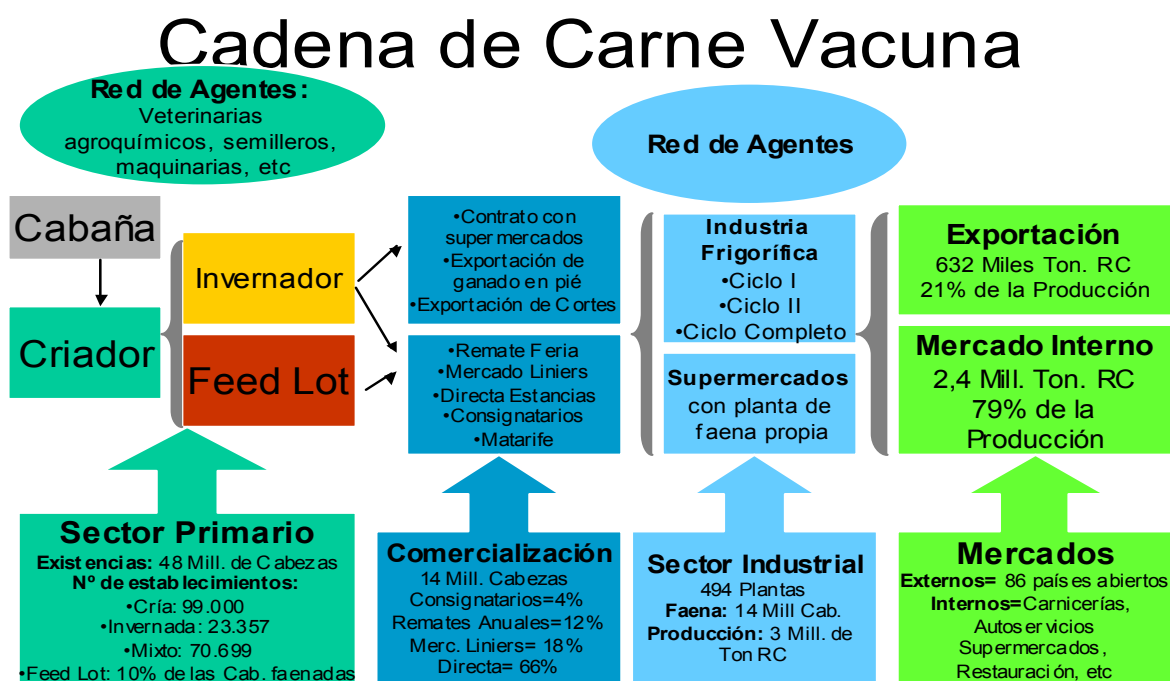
Cadena de Carne Vacuna

Red de Agentes:
Veterinarias
agroquímicos, semilleros,
maquinarias, etc

Red de Agentes

Cabaña

Criador

Invernador

Feed Lot

•Contrato con supermercados
•Exportación de ganado en pié
•Exportación de Cortes

•Remate Feria
•Mercado Liniers
•Directa Estancias
•Consignatarios
•Matarife

Industria Frigorífica
•Ciclo I
•Ciclo II
•Ciclo Completo

Supermercados
con planta de faena propia

Exportación
632 Miles Ton. RC
21% de la Producción

Mercado Interno
2,4 Mill. Ton. RC
79% de la Producción

Sector Primario
Existencias: 48 Mill. de Cabezas
Nº de establecimientos:
•Cría: 99.000
•Invernada: 23.357
•Mixto: 70.699
•Feed Lot: 10% de las Cab. faenadas

Comercialización
14 Mill. Cabezas
Consignatarios=4%
Remates Anuales=12%
Merc. Liniers= 18%
Directa= 66%

Sector Industrial
494 Plantas
Faena: 14 Mill Cab.
Producción: 3 Mill. de Ton RC

Mercados
Externos= 86 países abiertos
Internos=Carnicerías, Autoservicios
Supermercados,
Restauración, etc